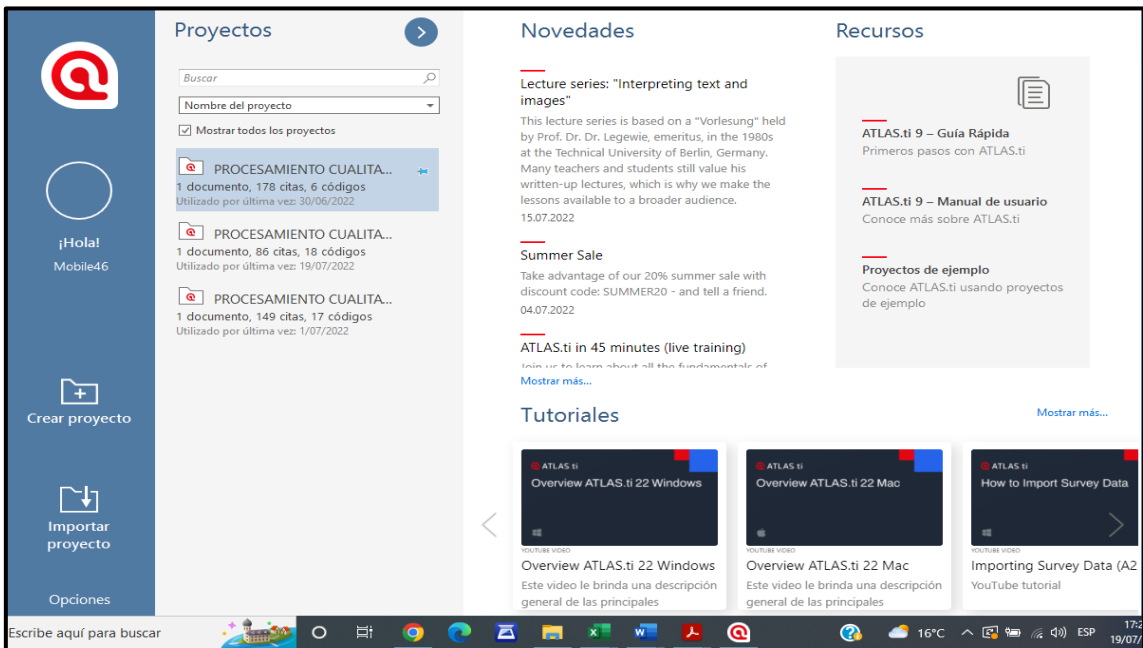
¡Hola!
Mobile46

Crear proyecto

Importar proyecto

Opciones

Proyectos

Buscar

Nombre del proyecto

Mostrar todos los proyectos

PROCESAMIENTO CUALITA...
1 documento, 178 citas, 6 códigos
Utilizado por última vez: 30/06/2022

PROCESAMIENTO CUALITA...
1 documento, 86 citas, 18 códigos
Utilizado por última vez: 19/07/2022

PROCESAMIENTO CUALITA...
1 documento, 149 citas, 17 códigos
Utilizado por última vez: 1/07/2022

Novedades

Lecture series: "Interpreting text and images"
This lecture series is based on a "Vorlesung" held by Prof. Dr. Dr. Legewie, emeritus, in the 1980s at the Technical University of Berlin, Germany. Many teachers and students still value his written-up lectures, which is why we make the lessons available to a broader audience.
15.07.2022

Summer Sale
Take advantage of our 20% summer sale with discount code: SUMMER20 - and tell a friend.
04.07.2022

ATLAS.ti in 45 minutes (live training)
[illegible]
Mostrar más...

Recursos

ATLAS.ti 9 – Guía Rápida
Primeros pasos con ATLAS.ti

ATLAS.ti 9 – Manual de usuario
Conoce más sobre ATLAS.ti

Proyectos de ejemplo
Conoce ATLAS.ti usando proyectos de ejemplo

Tutoriales

Mostrar más...

ATLAS.ti
Overview ATLAS.ti 22 Windows
YOUTUBE VIDEO
Overview ATLAS.ti 22 Windows
Este video le brinda una descripción general de las principales

ATLAS.ti
Overview ATLAS.ti 22 Mac
YOUTUBE VIDEO
Overview ATLAS.ti 22 Mac
Este video le brinda una descripción general de las principales

ATLAS.ti
How to Import Survey Data
YOUTUBE VIDEO
Importing Survey Data (A2
YouTube tutorial

Escribe aquí para buscar
16°C ESP 17:2 19/07/